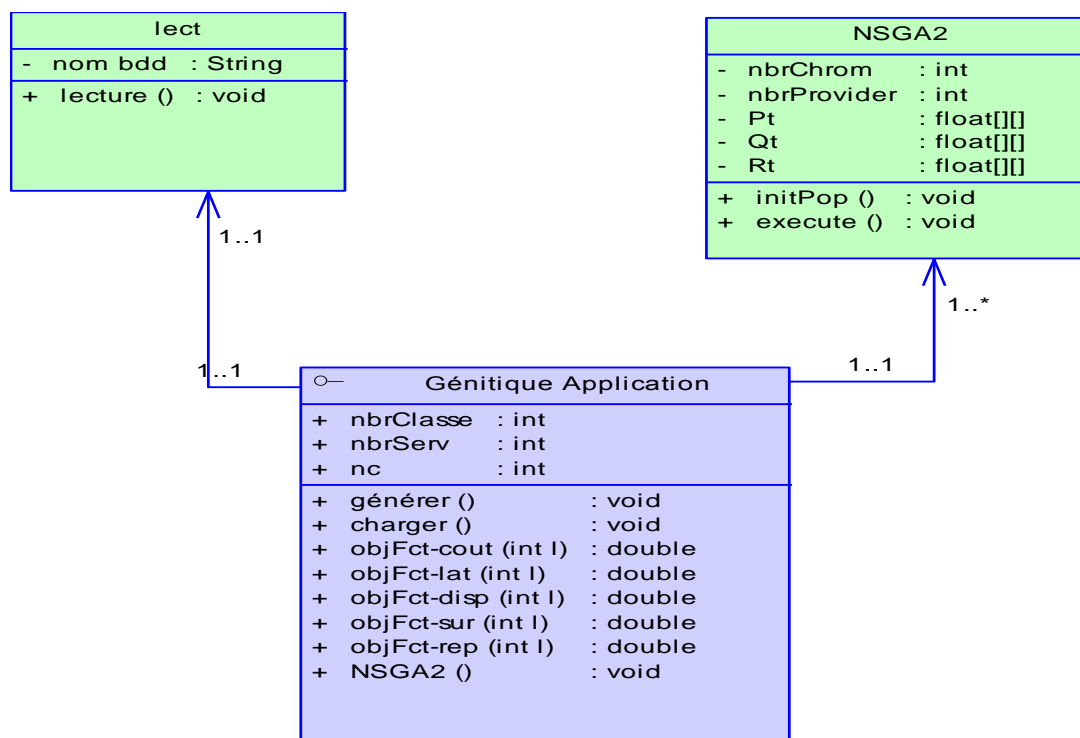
lect

- nom bdd : String

+ lecture () : void

NSGA2

- nbrChrom : int
- nbrProvider : int
- Pt : float[][]
- Qt : float[][]
- Rt : float[][]

+ initPop () : void
+ execute () : void

1..1

1..*

1..1

1..1

Génitique Application

+ nbrClasse : int
+ nbrServ : int
+ nc : int

+ générer () : void
+ charger () : void
+ objFct-cout (int I) : double
+ objFct-lat (int I) : double
+ objFct-disp (int I) : double
+ objFct-sur (int I) : double
+ objFct-rep (int I) : double
+ NSGA2 () : void